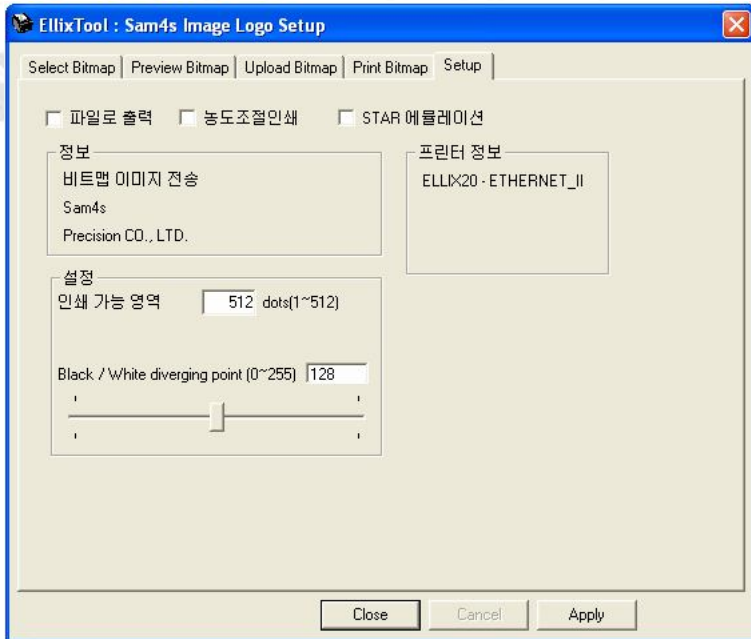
EllixTool : Sam4s Image Logo Setup

Select Bitmap | Preview Bitmap | Upload Bitmap | Print Bitmap | Setup

파일로 출력  농도조절인쇄  STAR 에뮬레이션

정보
비트맵 이미지 전송
Sam4s
Precision CO., LTD.

프린터 정보
ELLIX20 - ETHERNET_II

설정
인쇄 가능 영역 512 dots(1~512)

Black / White diverging point (0~255) 128

Close  Cancel  Apply